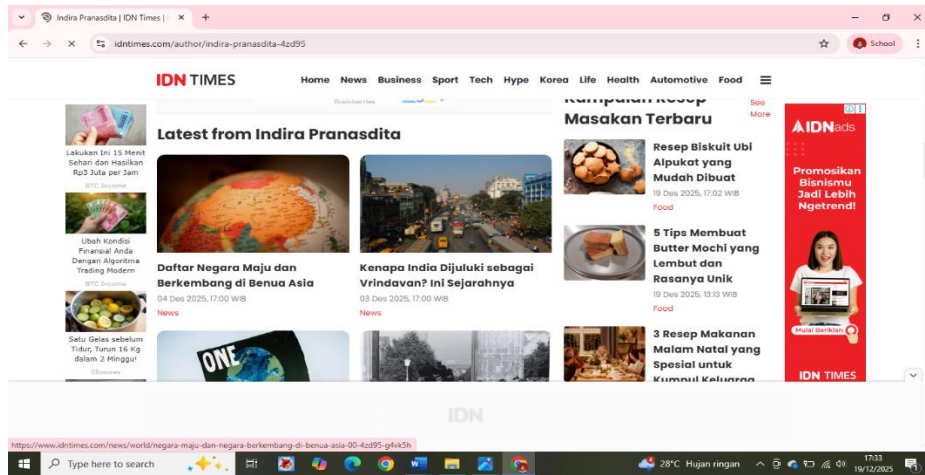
Indira Pranasdita | IDN Times | ×

idntimes.com/author/indira-pranasdita-4zd95

School

IDN TIMES

Home News Business Sport Tech Hype Korea Life Health Automotive Food

Lakukan Ini 15 Menit Sehari dan Hasilkan Rp3 Juta per Jam

BTC Income

Ubah Kondisi Finansial Anda Dengan Algoritma Trading Modern

BTC Income

Satu Gelas sebelum Tidur, Turun 16 Kg dalam 2 Minggu!

Slimves

Latest from Indira Pranasdita

Daftar Negara Maju dan Berkembang di Benua Asia

04 Des 2025, 17:00 WIB

News

Kenapa India Dijuluki sebagai Vrindavan? Ini Sejarahnya

03 Des 2025, 17:00 WIB

News

Kumpulan Resep Masakan Terbaru

See More

Resep Biskuit Ubi Alpukat yang Mudah Dibuat

19 Des 2025, 17:02 WIB

Food

5 Tips Membuat Butter Mochi yang Lembut dan Rasanya Unik

19 Des 2025, 13:13 WIB

Food

3 Resep Makanan Malam Natal yang Spesial untuk Kumpul Keluarga

IDNads

Promosikan Bisnismu Jadi Lebih Ngetrend!

Mulai Beriklan

IDN TIMES

IDN

https://www.idntimes.com/news/world/negara-maju-dan-negara-berkembang-di-benua-asia-00-4zd95-g4vk5h

Type here to search

28°C Hujan ringan

17:33
19/12/2025